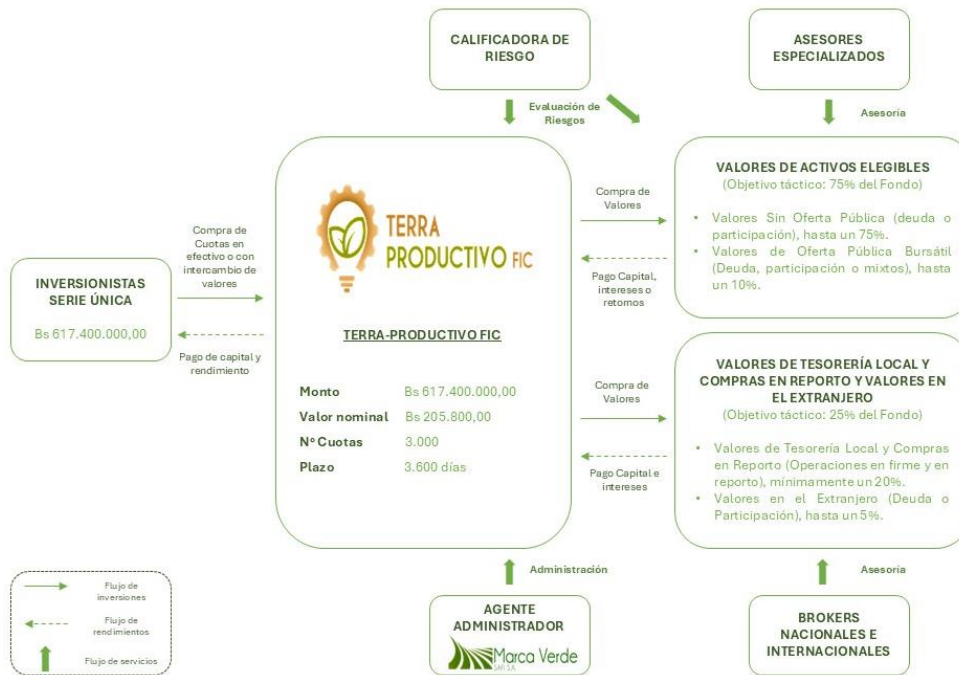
CALIFICADORA DE RIESGO

ASESORES ESPECIALIZADOS

Evaluación de Riesgos

Asesoría

TERRA PRODUCTIVO FIC

VALORES DE ACTIVOS ELEGIBLES
(Objetivo táctico: 75% del Fondo)

Compra de Valores

• Valores Sin Oferta Pública (deuda o participación), hasta un 75%.
• Valores de Oferta Pública Bursátil (Deuda, participación o mixtos), hasta un 10%.

Compra de Cuotas en efectivo o con intercambio de valores

INVERSIONISTAS SERIE ÚNICA

Bs 617.400.000,00

Pago Capital, intereses o retornos

Pago de capital y rendimiento

TERRA-PRODUCTIVO FIC

| Monto | Bs 617.400.000,00 |
|---|---|
| Valor nominal | Bs 205.800,00 |
| Nº Cuotas | 3.000 |
| Plazo | 3.600 días |

Compra de Valores

VALORES DE TESORERÍA LOCAL Y COMPRAS EN REPORTO Y VALORES EN EL EXTRANJERO
(Objetivo táctico: 25% del Fondo)

• Valores de Tesorería Local y Compras en Reporto (Operaciones en firme y en reporto), mínimamente un 20%.
• Valores en el Extranjero (Deuda o Participación), hasta un 5%.

Pago Capital e intereses

Flujo de inversiones
Flujo de rendimientos
Flujo de servicios

Administración

Asesoría

AGENTE ADMINISTRADOR

Marca Verde SAFI S.A.

BROKERS NACIONALES E INTERNACIONALES